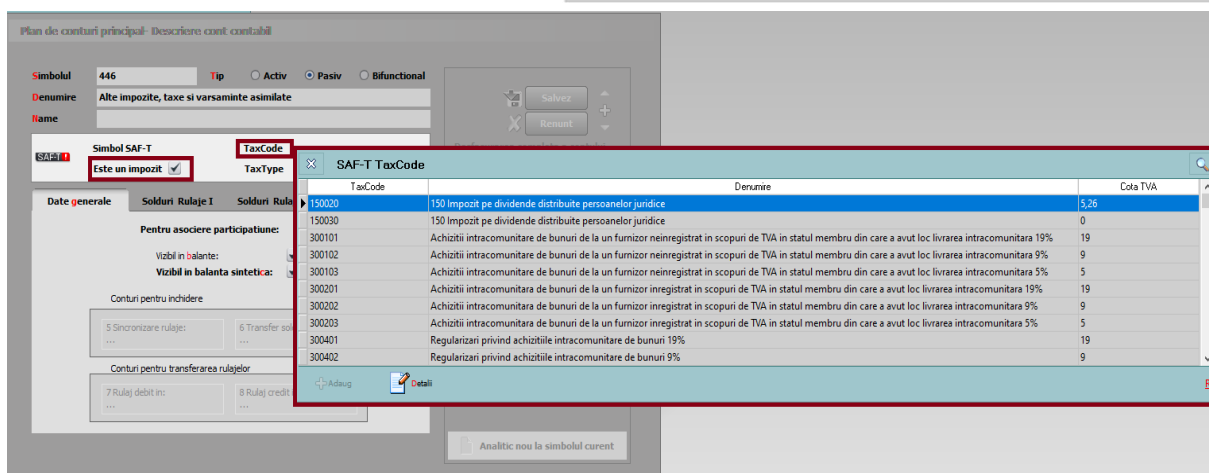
Plan de conturi principal- Descriere cont contabil

Simbolul 446 Tip ○ Activ ◉ Pasiv ○ Bifunctional

Denumire Alte impozite, taxe si varsaminte asimilate

Name

Salvez

Renunt

SAF-T

Simbol SAF-T TaxCode

Este un impozit ✓ TaxType

Date generale Solduri Rulaje I Solduri Rula

Pentru asociere participatiune:

Vizibil in balante:

Vizibil in balanta sintetica:

Conturi pentru inchidere

5 Sincronizare rulaje: ...

6 Transfer sol

Conturi pentru transferarea rulajelor

7 Rulaj debit in: ...

8 Rulaj credit

Analitic nou la simbolul curent

SAF-T TaxCode

| TaxCode | Denumire | Cota TVA |
|---|---|---|
| 150020 | 150 Impozit pe dividende distribuite persoanelor juridice | 5,26 |
| 150030 | 150 Impozit pe dividende distribuite persoanelor juridice | 0 |
| 300101 | Achizitii intracomunitare de bunuri de la un furnizor neinregistrat in scopuri de TVA in statul membru din care a avut loc livrarea intracomunitara 19% | 19 |
| 300102 | Achizitii intracomunitare de bunuri de la un furnizor neinregistrat in scopuri de TVA in statul membru din care a avut loc livrarea intracomunitara 9% | 9 |
| 300103 | Achizitii intracomunitare de bunuri de la un furnizor neinregistrat in scopuri de TVA in statul membru din care a avut loc livrarea intracomunitara 5% | 5 |
| 300201 | Achizitii intracomunitare de bunuri de la un furnizor inregistrat in scopuri de TVA in statul membru din care a avut loc livrarea intracomunitara 19% | 19 |
| 300202 | Achizitii intracomunitare de bunuri de la un furnizor inregistrat in scopuri de TVA in statul membru din care a avut loc livrarea intracomunitara 9% | 9 |
| 300203 | Achizitii intracomunitare de bunuri de la un furnizor inregistrat in scopuri de TVA in statul membru din care a avut loc livrarea intracomunitara 5% | 5 |
| 300401 | Regularizari privind achizitiile intracomunitare de bunuri 19% | 19 |
| 300402 | Regularizari privind achizitiile intracomunitare de bunuri 9% | 9 |

Adaug Detalii